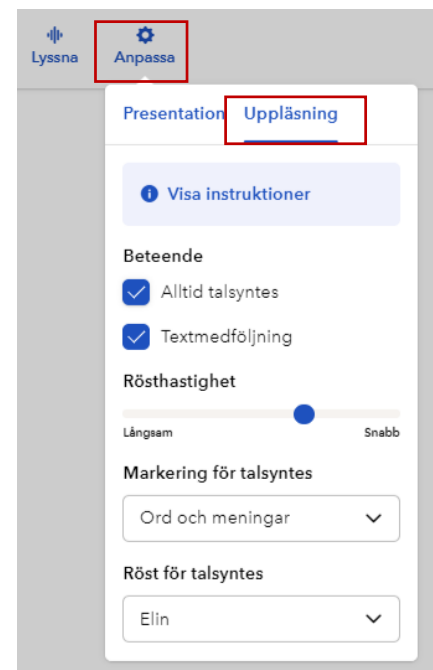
Lyssna Anpassa

Presentation Uppläsning

Visa instruktioner

Beteende

Alltid talsyntes

Textmedföljning

Rösthastighet

Långsam Snabb

Markering för talsyntes

Ord och meningar

Röst för talsyntes

Elin